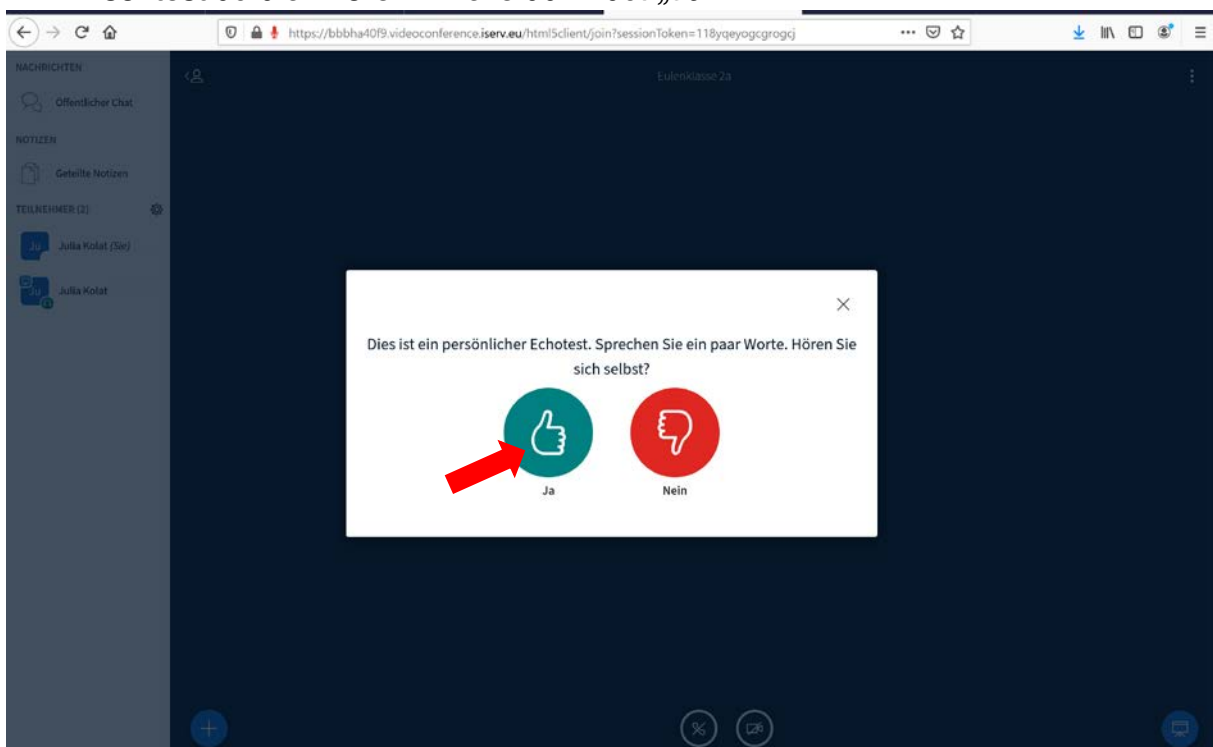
https://bbbha40f9.videoconference.iserv.eu/html5client/join?sessionToken=118yqeyogcgrogcj

NACHRICHTEN

Öffentlicher Chat

NOTIZEN

Geteilte Notizen

TEILNEHMER (2)

Ju Julia Kolat (Sie)

Ju Julia Kolat

Eulenklasse 2a

Dies ist ein persönlicher Echotest. Sprechen Sie ein paar Worte. Hören Sie sich selbst?

Ja

Nein